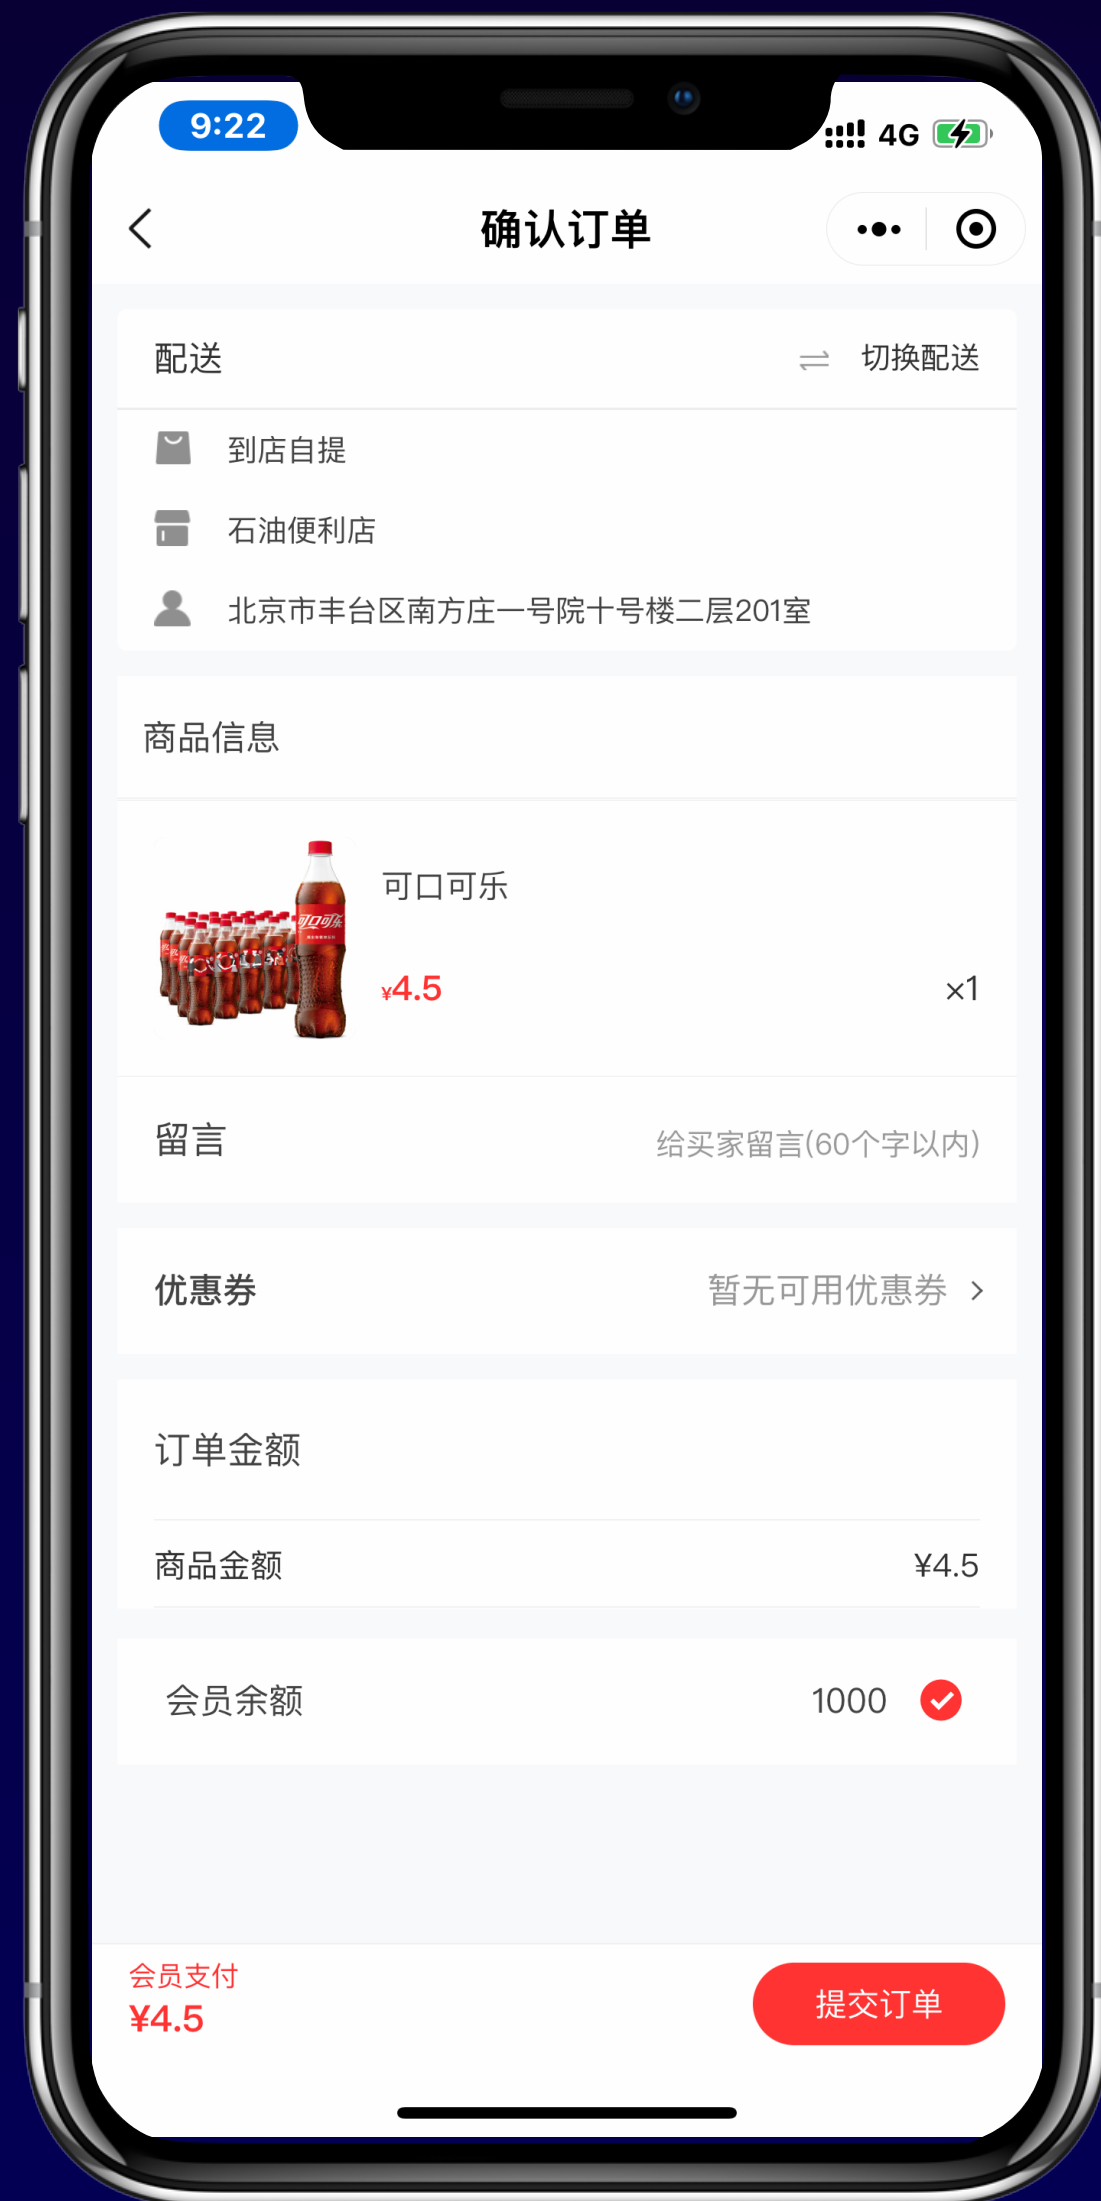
9:22

4G

确认订单

配送

切换配送

到店自提

石油便利店

北京市丰台区南方庄一号院十号楼二层201室

商品信息

可口可乐

¥4.5

×1

留言

给买家留言(60个字以内)

优惠券

暂无可用优惠券 >

订单金额

商品金额

¥4.5

会员余额

1000

会员支付
¥4.5

提交订单